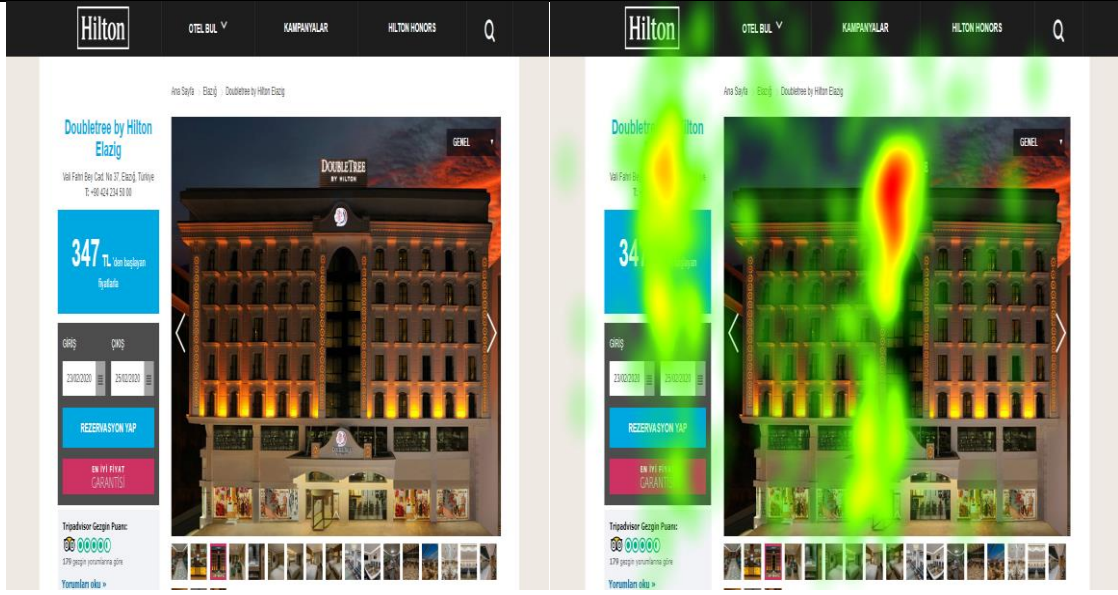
Hilton

OTEL BUL

KAMPANYALAR

HILTON HONORS

Ana Sayfa > Elazığ > Doubletree by Hilton Elazig

Doubletree by Hilton Elazig

Vali Fahri Bey Cad. No 37, Elazığ, Türkiye
T: +90 424 234 50 00

347 TL 'den başlayan fiyatlarla

GİRİŞ

ÇIKIŞ

23/02/2020

25/02/2020

REZERVASYON YAP

EN İYİ FİYAT GARANTİSİ

Tripadvisor Gezgin Puanı:

179 gezgin yorumlarına göre

Yorumları oku »

GENEL

DOUBLETREE BY HILTON

Hilton

OTEL BUL

KAMPANYALAR

HILTON HONORS

Ana Sayfa > Elazığ > Doubletree by Hilton Elazig

Doubletree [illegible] Hilton

Vali Fahri Bey Cad. No 37, Elazığ, Türkiye

34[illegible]

GİRİŞ

23/02/2020

25/02/2020

REZERVASYON YAP

EN İYİ FİYAT GARANTİSİ

Tripadvisor Gezgin Puanı:

179 gezgin yorumlarına göre

Yorumları oku »

GENEL